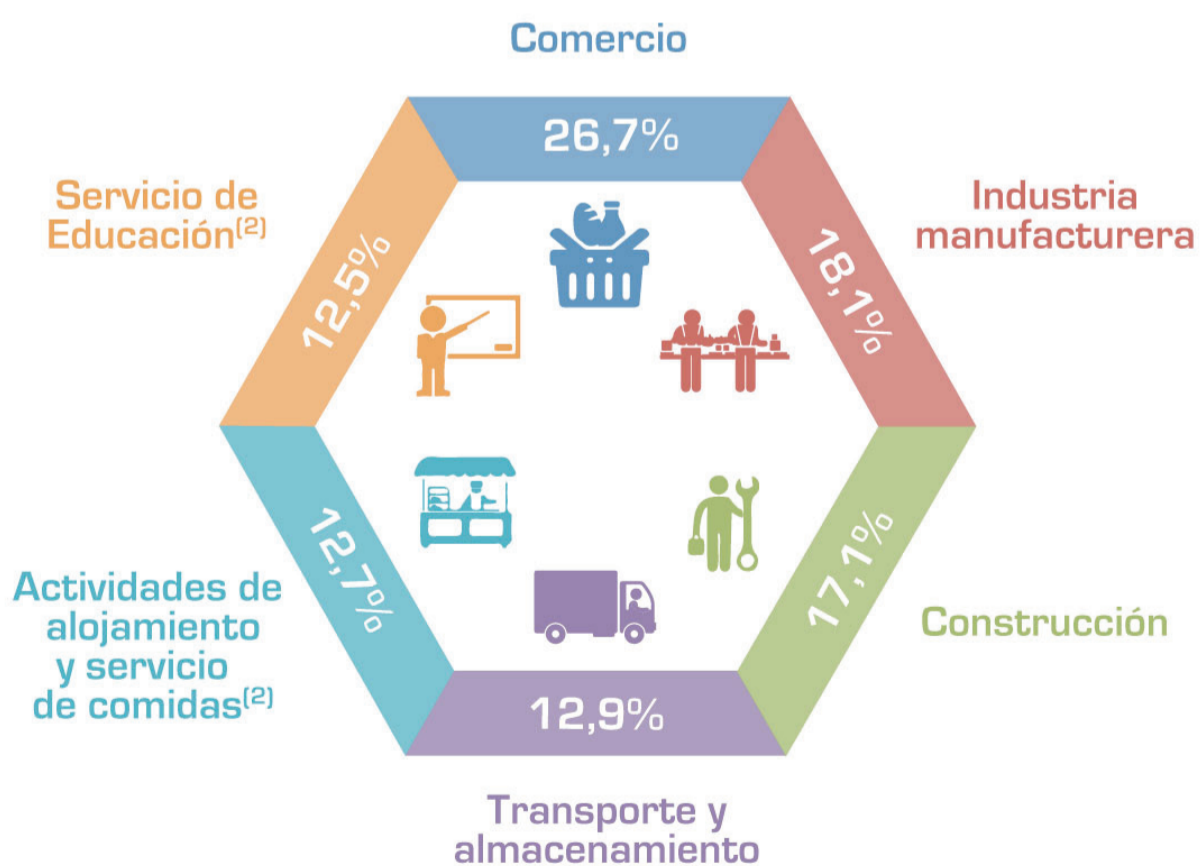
Comercio

26,7%

Industria manufacturera

18,1%

Construcción

17,1%

12,9%

Transporte y almacenamiento

12,7%

Actividades de alojamiento y servicio de comidas$^{(2)}$

12,5%

Servicio de Educación$^{(2)}$